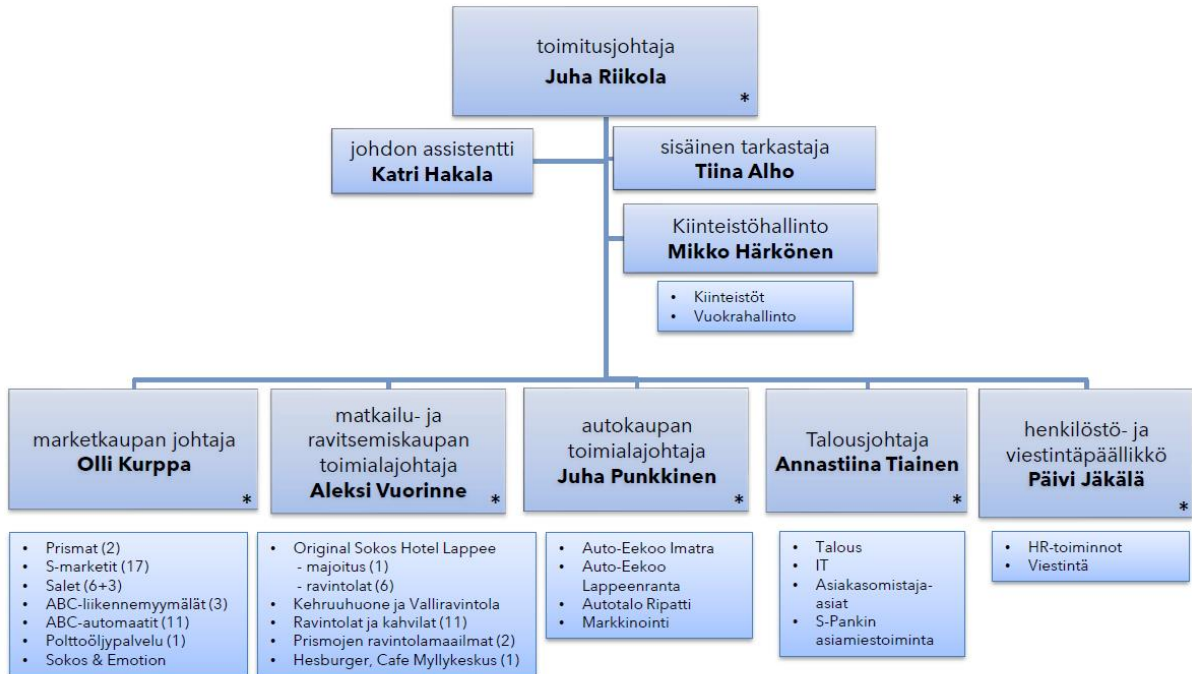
toimitusjohtaja
**Juha Riikola**
*

johdon assistentti
**Katri Hakala**

sisäinen tarkastaja
**Tiina Alho**

Kiinteistöhallinto
**Mikko Härkönen**

- Kiinteistöt
- Vuokrahallinto

marketkaupan johtaja
**Olli Kurppa**
*

- Prismat (2)
- S-marketit (17)
- Salet (6+3)
- ABC-liikennemyymälät (3)
- ABC-automaatit (11)
- Polttoöljypalvelu (1)
- Sokos & Emotion

matkailu- ja ravitsemiskaupan toimialajohtaja
**Aleksi Vuorinne**
*

- Original Sokos Hotel Lappee
  - majoitus (1)
  - ravintolat (6)
- Kehruuhuone ja Valliravintola
- Ravintolat ja kahvilat (11)
- Prismojen ravintolamaailmat (2)
- Hesburger, Cafe Myllykeskus (1)

autokaupan toimialajohtaja
**Juha Punkkinen**
*

- Auto-Eekoo Imatra
- Auto-Eekoo Lappeenranta
- Autotalo Ripatti
- Markkinointi

Talousjohtaja
**Annastiina Tiainen**
*

- Talous
- IT
- Asiakasomistaja-asiat
- S-Pankin asiamiestoiminta

henkilöstö- ja viestintäpäällikkö
**Päivi Jäkälä**
*

- HR-toiminnot
- Viestintä